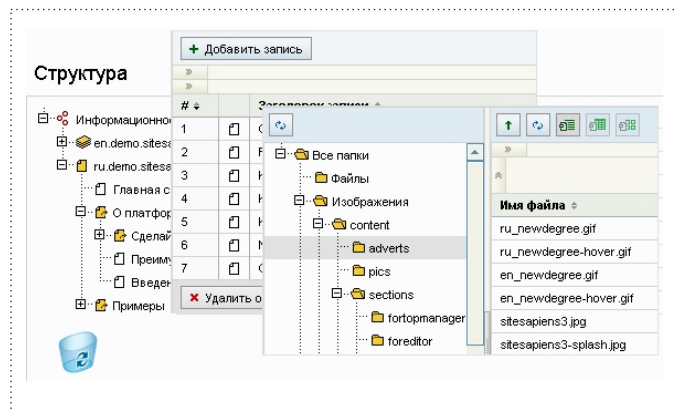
Структура

Информационно
en.demo.sitesa
ru.demo.sitesa
Главная с
О платфор
Сделай
Преиму
Введен
Примеры

+ Добавить запись
»
»
| # | | Заголовок записи |
|---|---|---|
| 1 | | С |
| 2 | | F |
| 3 | | К |
| 4 | | К |
| 5 | | К |
| 6 | | N |
| 7 | | С |

× Удалить о

Все папки
Файлы
Изображения
content
adverts
pics
sections
fortopmanager
foreditor

»
«
Имя файла
ru_newdegree.gif
ru_newdegree-hover.gif
en_newdegree.gif
en_newdegree-hover.gif
sitesapiens3.jpg
sitesapiens3-splash.jpg